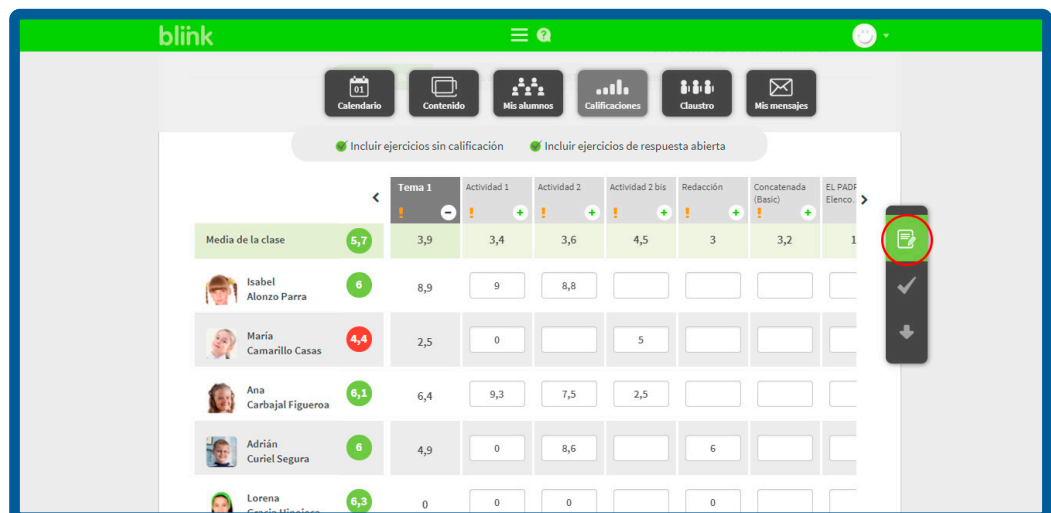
blink

Calendario
Contenido
Mis alumnos
Calificaciones
Claustro
Mis mensajes

Incluir ejercicios sin calificación
Incluir ejercicios de respuesta abierta

| | | Tema 1 | Actividad 1 | Actividad 2 | Actividad 2 bis | Redacción | Concatenada (Basic) | EL PADR Elenco... |
|---|---|---|---|---|---|---|---|---|
| Media de la clase | 5,7 | 3,9 | 3,4 | 3,6 | 4,5 | 3 | 3,2 | 1 |
| Isabel Alonzo Parra | 6 | 8,9 | 9 | 8,8 | | | | |
| María Camarillo Casas | 4,4 | 2,5 | 0 | | 5 | | | |
| Ana Carbajal Figueroa | 6,1 | 6,4 | 9,3 | 7,5 | 2,5 | | | |
| Adrián Curiel Segura | 6 | 4,9 | 0 | 8,6 | | 6 | | |
| Lorena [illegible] | 6,3 | 0 | 0 | 0 | | 0 | | |